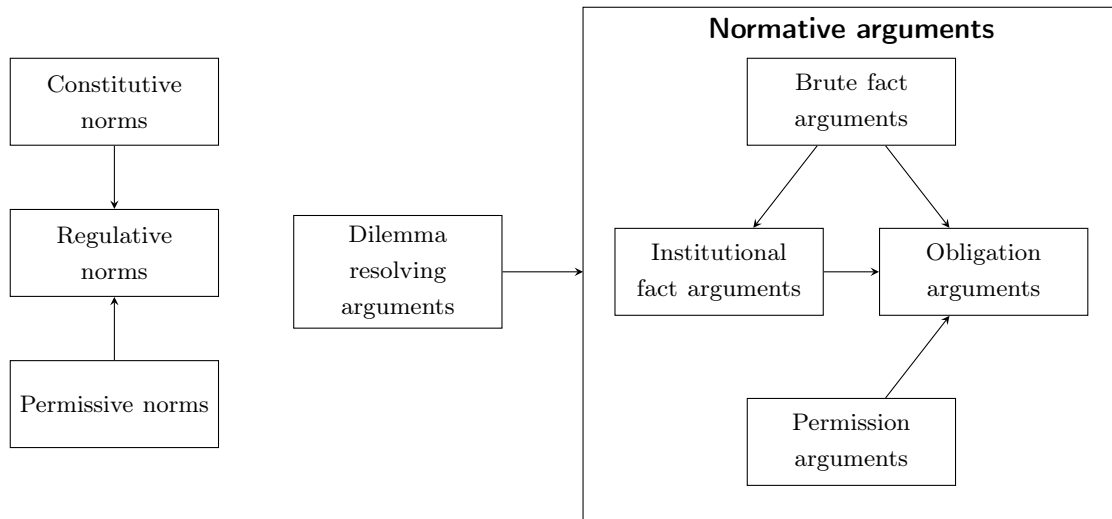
Constitutive norms

Regulative norms

Permissive norms

Dilemma resolving arguments

Normative arguments

Brute fact arguments

Institutional fact arguments

Obligation arguments

Permission arguments